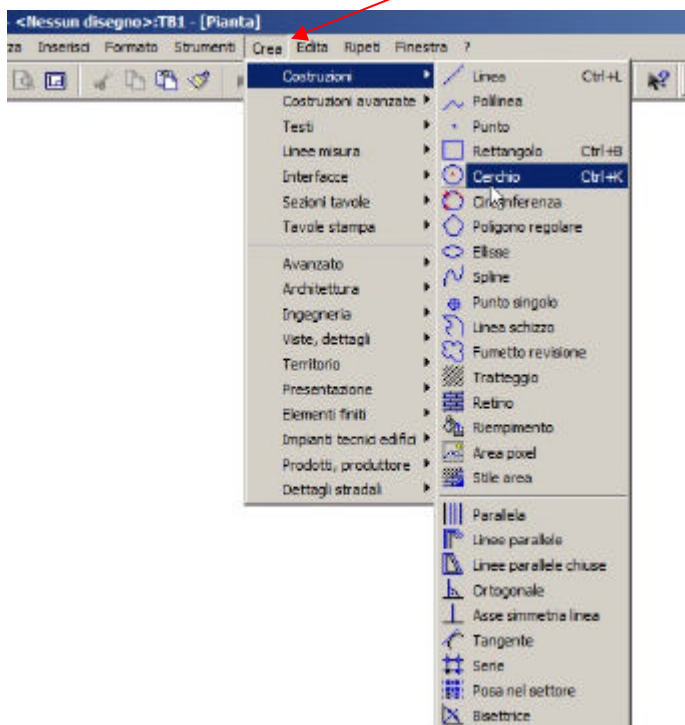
- <Nessun disegno>:TB1 - [Pianta]

za Inserisci Formato Strumenti Crea Edita Ripeti Finestra ?

Costruzioni
Costruzioni avanzate
Testi
Linee misura
Interfacce
Sezioni tavole
Tavole stampa

Avanzato
Architettura
Ingegneria
Viste, dettagli
Territorio
Presentazione
Elementi finiti
Impianti tecnici edifici
Prodotti, produttore
Dettagli stradali

Linea Ctrl+L
Polilinea
Punto
Rettangolo Ctrl+B
Cerchio Ctrl+K
Circonferenza
Poligono regolare
Ellisse
Spline
Punto singolo
Linea schizzo
Fumetto revisione
Tratteggio
Retino
Riempimento
Area pixel
Stile area

Parallela
Linee parallele
Linee parallele chiuse
Ortogonale
Asse simmetria linea
Tangente
Serie
Posa nel settore
Bisettrice